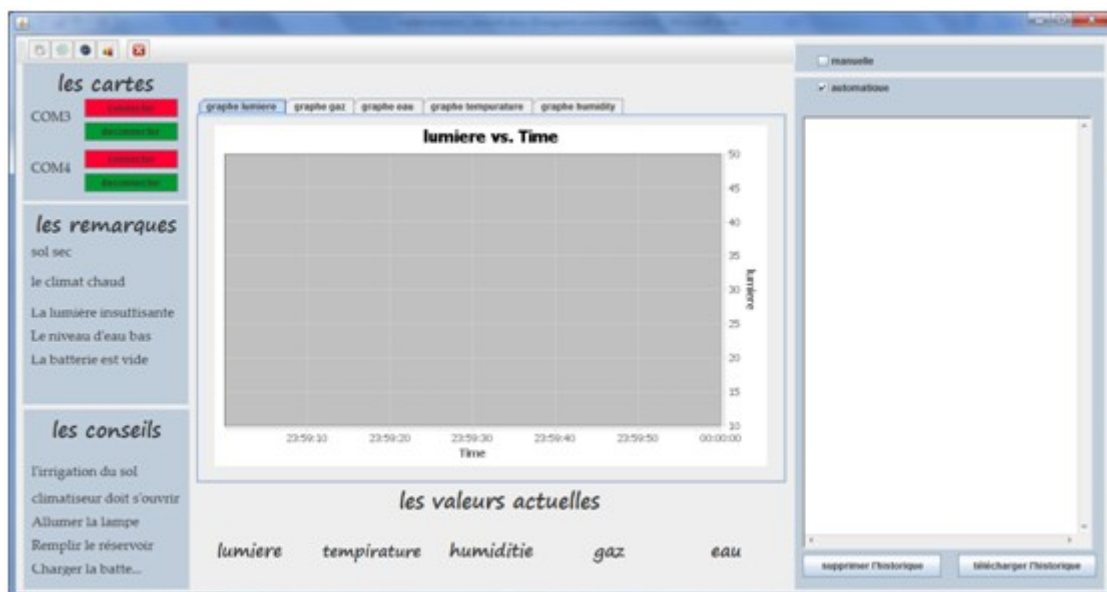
les cartes

COM3 connecter deconnecter

COM4 connecter deconnecter

les remarques

sol sec

le climat chaud

La lumière insuffisante

Le niveau d'eau bas

La batterie est vide

les conseils

l'irrigation du sol

climatiseur doit s'ouvrir

Allumer la lampe

Remplir le réservoir

Charger la batte...

graphe lumiere | graphe gaz | graphe eau | graphe temperature | graphe humidity

lumiere vs. Time

50
45
40
35
30
25
20
15
10

lumiere

23:59:10 23:59:20 23:59:30 23:59:40 23:59:50 00:00:00

Time

les valeurs actuelles

lumiere tempirature humiditie gaz eau

manuelle

automatique

supprimer l'historique

télécharger l'historique